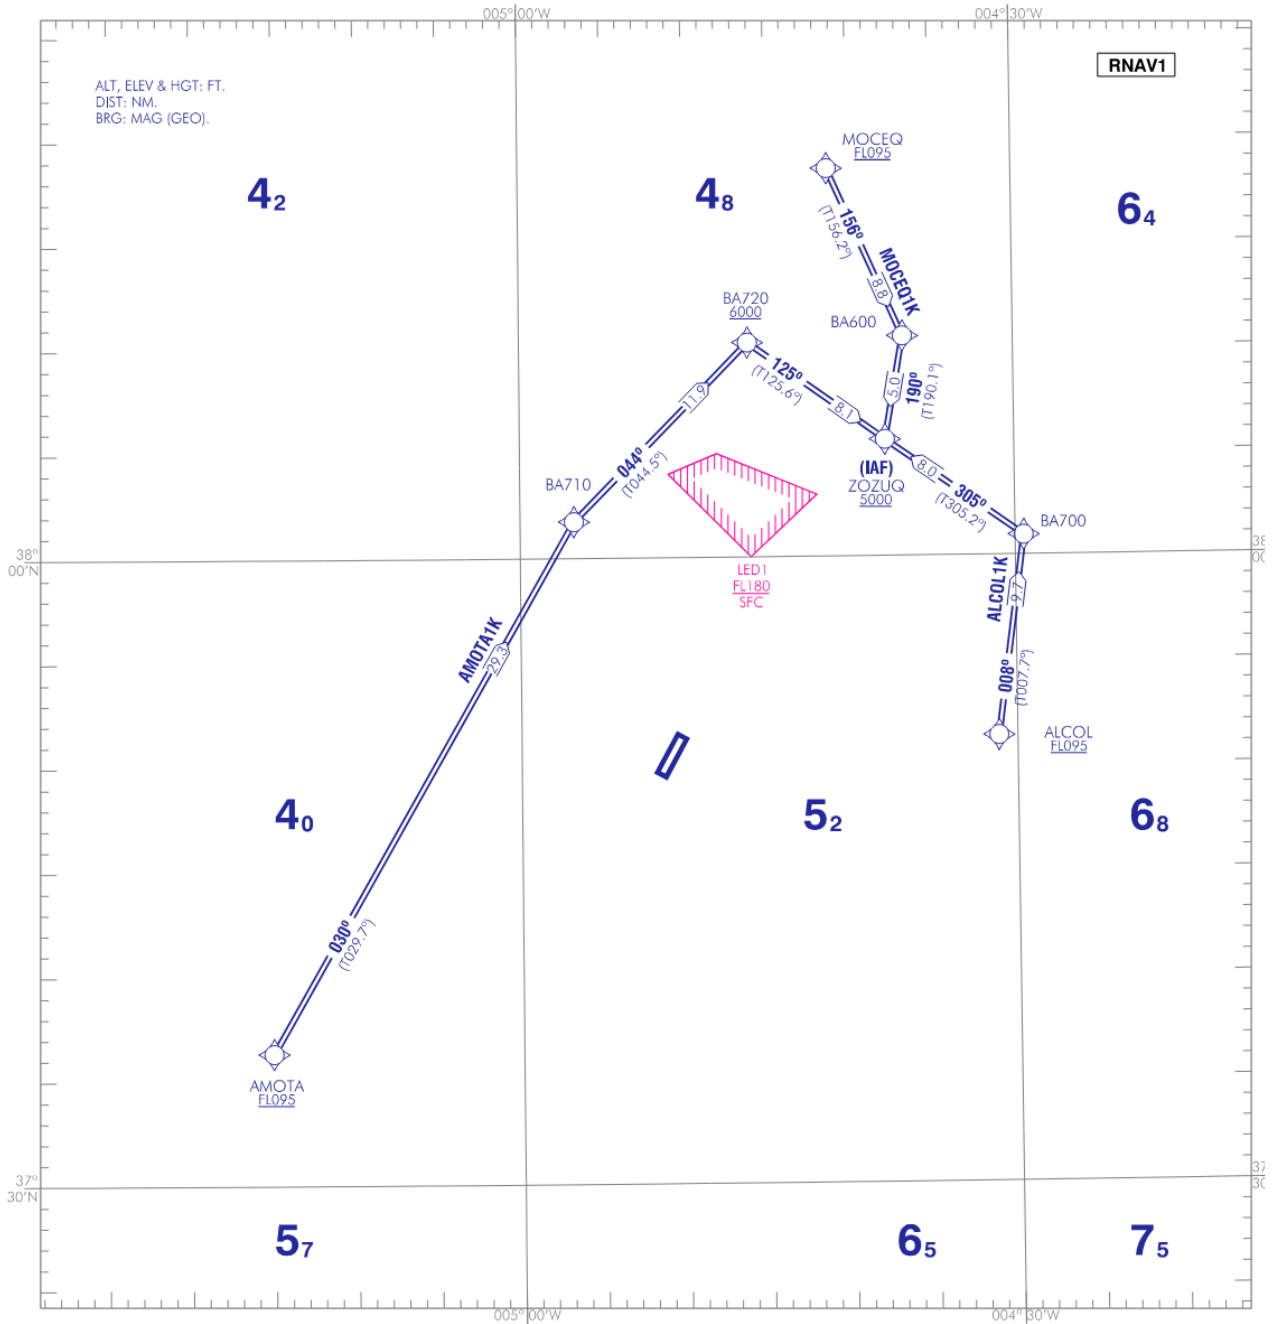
005°00'W
004°30'W
RNAV1

ALT, ELEV & HGT: FT.
DIST: NM.
BRG: MAG (GEO).

$4_2$
$4_8$
$6_4$

MOCEQ
FL095

156°
(T156.2°)
MOCEQ1K
8.8

BA720
6000

BA600

125°
(T125.6°)
8.1

5.0
190°
(T190.1°)

11.9
044°
(T044.5°)

BA710

(IAF)
ZOZUQ
5000

8.0
305°
(T305.2°)

BA700

38°
00'N

38°
00'

LED1
FL180
SFC

AMOTA1K
29.3

ALCOL1K
9.7
008°
(T007.7°)

ALCOL
FL095

$4_0$
$5_2$
$6_8$

030°
(T029.7°)

AMOTA
FL095

37°
30'N

37°
30'

$5_7$
$6_5$
$7_5$

005°00'W
004°30'W